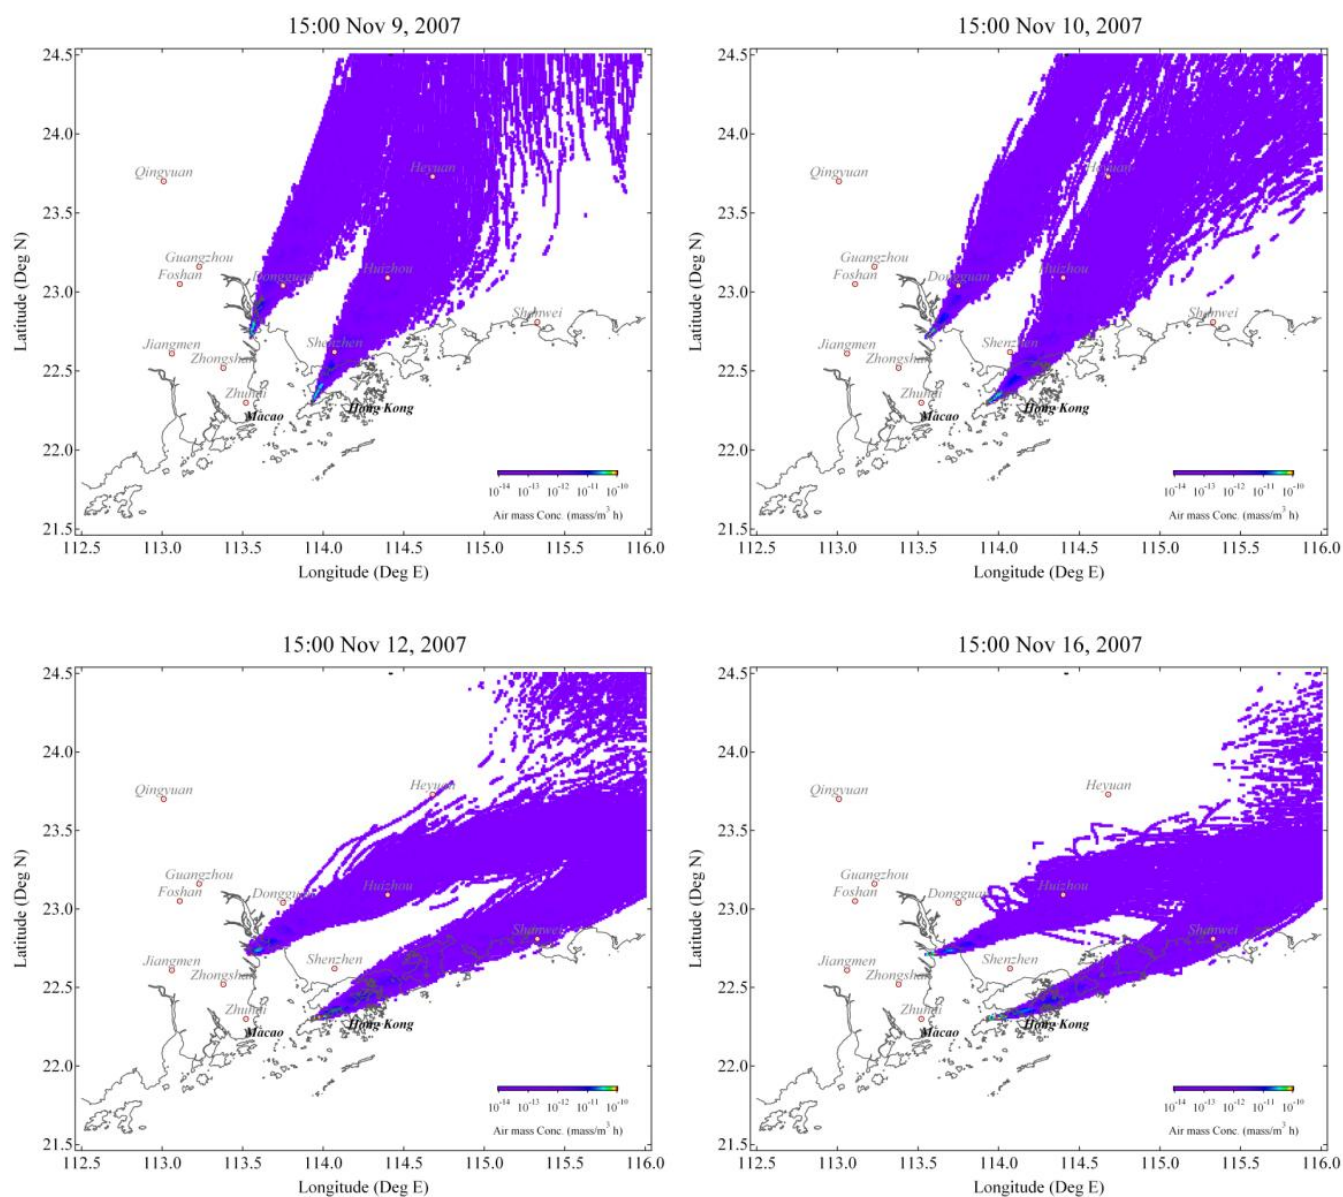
15:00 Nov 9, 2007

24.5
24.0
23.5
23.0
22.5
22.0
21.5
Latitude (Deg N)

Qingyuan
Heyuan
Guangzhou
Foshan
Dongguan
Huizhou
Shanwei
Jiangmen
Shenzhen
Zhongshan
Zhuhai
Macao
Hong Kong

$10^{-14}$ $10^{-13}$ $10^{-12}$ $10^{-11}$ $10^{-10}$
Air mass Conc. (mass/m$^3$ h)

112.5 113.0 113.5 114.0 114.5 115.0 115.5 116.0
Longitude (Deg E)

15:00 Nov 10, 2007

24.5
24.0
23.5
23.0
22.5
22.0
21.5
Latitude (Deg N)

Qingyuan
Heyuan
Guangzhou
Foshan
Dongguan
Huizhou
Shanwei
Jiangmen
Shenzhen
Zhongshan
Zhuhai
Macao
Hong Kong

$10^{-14}$ $10^{-13}$ $10^{-12}$ $10^{-11}$ $10^{-10}$
Air mass Conc. (mass/m$^3$ h)

112.5 113.0 113.5 114.0 114.5 115.0 115.5 116.0
Longitude (Deg E)

15:00 Nov 12, 2007

24.5
24.0
23.5
23.0
22.5
22.0
21.5
Latitude (Deg N)

Qingyuan
Heyuan
Guangzhou
Foshan
Dongguan
Huizhou
Shanwei
Jiangmen
Shenzhen
Zhongshan
Zhuhai
Macao
Hong Kong

$10^{-14}$ $10^{-13}$ $10^{-12}$ $10^{-11}$ $10^{-10}$
Air mass Conc. (mass/m$^3$ h)

112.5 113.0 113.5 114.0 114.5 115.0 115.5 116.0
Longitude (Deg E)

15:00 Nov 16, 2007

24.5
24.0
23.5
23.0
22.5
22.0
21.5
Latitude (Deg N)

Qingyuan
Heyuan
Guangzhou
Foshan
Dongguan
Huizhou
Shanwei
Jiangmen
Shenzhen
Zhongshan
Zhuhai
Macao
Hong Kong

$10^{-14}$ $10^{-13}$ $10^{-12}$ $10^{-11}$ $10^{-10}$
Air mass Conc. (mass/m$^3$ h)

112.5 113.0 113.5 114.0 114.5 115.0 115.5 116.0
Longitude (Deg E)